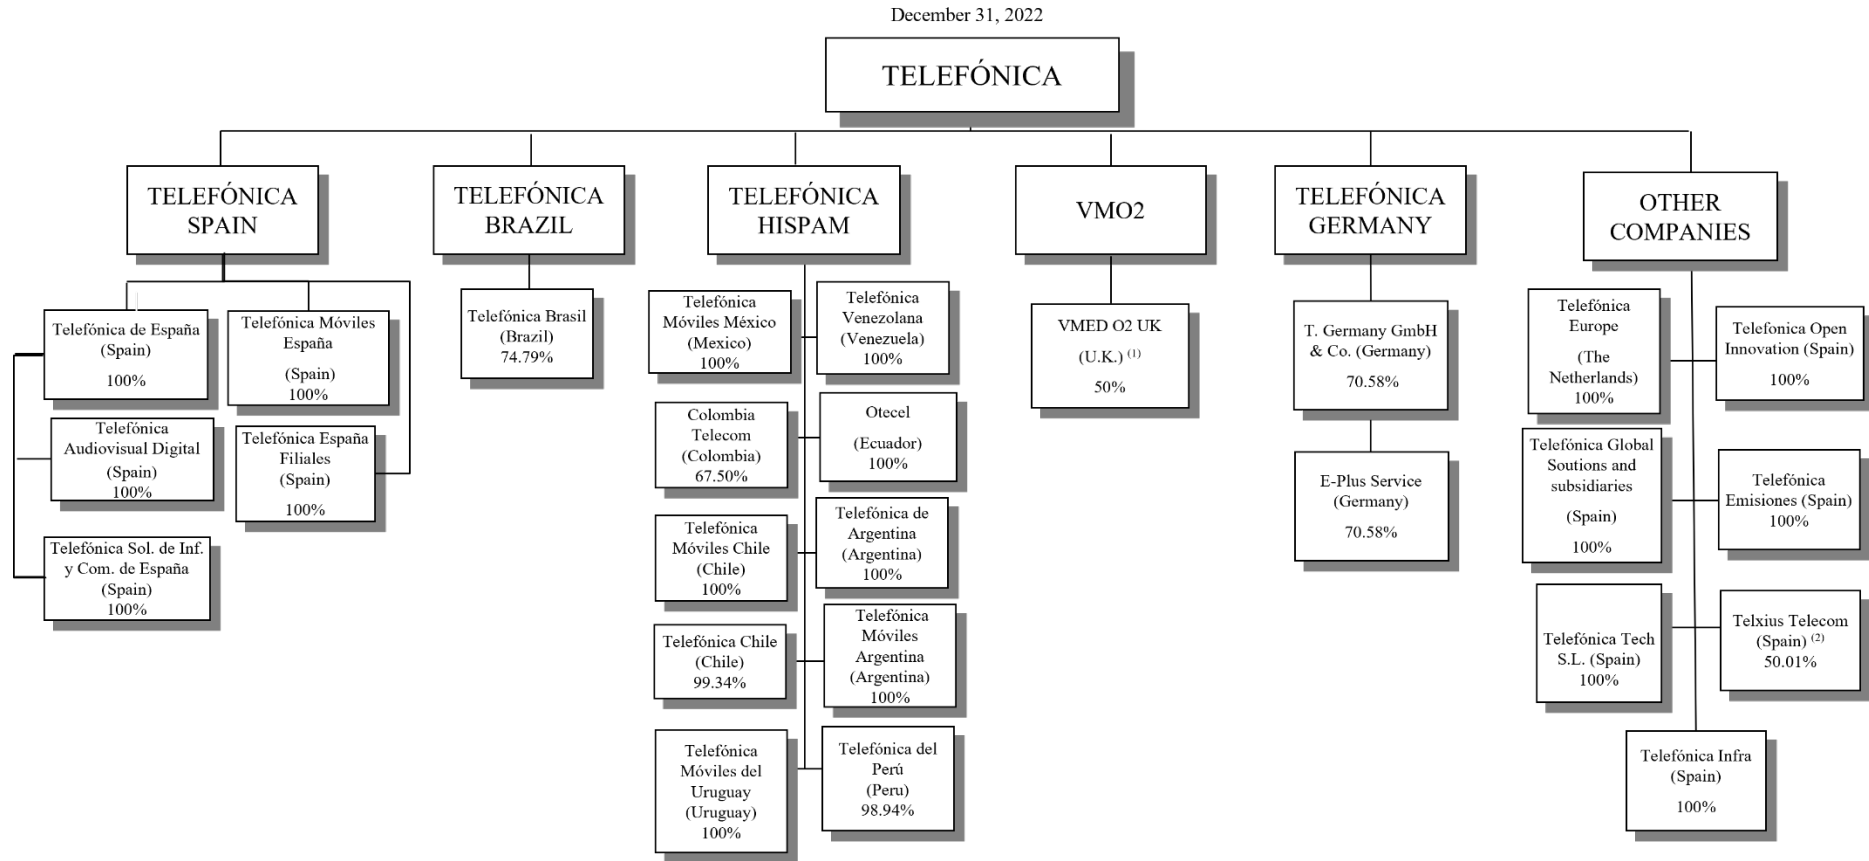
December 31, 2022

TELEFÓNICA

TELEFÓNICA SPAIN

Telefónica de España (Spain) 100%

Telefónica Móviles España (Spain) 100%

Telefónica Audiovisual Digital (Spain) 100%

Telefónica España Filiales (Spain) 100%

Telefónica Sol. de Inf. y Com. de España (Spain) 100%

TELEFÓNICA BRAZIL

Telefónica Brasil (Brazil) 74.79%

TELEFÓNICA HISPAM

Telefónica Móviles México (Mexico) 100%

Telefónica Venezolana (Venezuela) 100%

Colombia Telecom (Colombia) 67.50%

Otecel (Ecuador) 100%

Telefónica Móviles Chile (Chile) 100%

Telefónica de Argentina (Argentina) 100%

Telefónica Chile (Chile) 99.34%

Telefónica Móviles Argentina (Argentina) 100%

Telefónica Móviles del Uruguay (Uruguay) 100%

Telefónica del Perú (Peru) 98.94%

VMO2

VMED O2 UK (U.K.) $^{(1)}$ 50%

TELEFÓNICA GERMANY

T. Germany GmbH & Co. (Germany) 70.58%

E-Plus Service (Germany) 70.58%

OTHER COMPANIES

Telefónica Europe (The Netherlands) 100%

Telefonica Open Innovation (Spain) 100%

Telefónica Global Soutions and subsidiaries (Spain) 100%

Telefónica Emisiones (Spain) 100%

Telefónica Tech S.L. (Spain) 100%

Telxius Telecom (Spain) $^{(2)}$ 50.01%

Telefónica Infra (Spain) 100%